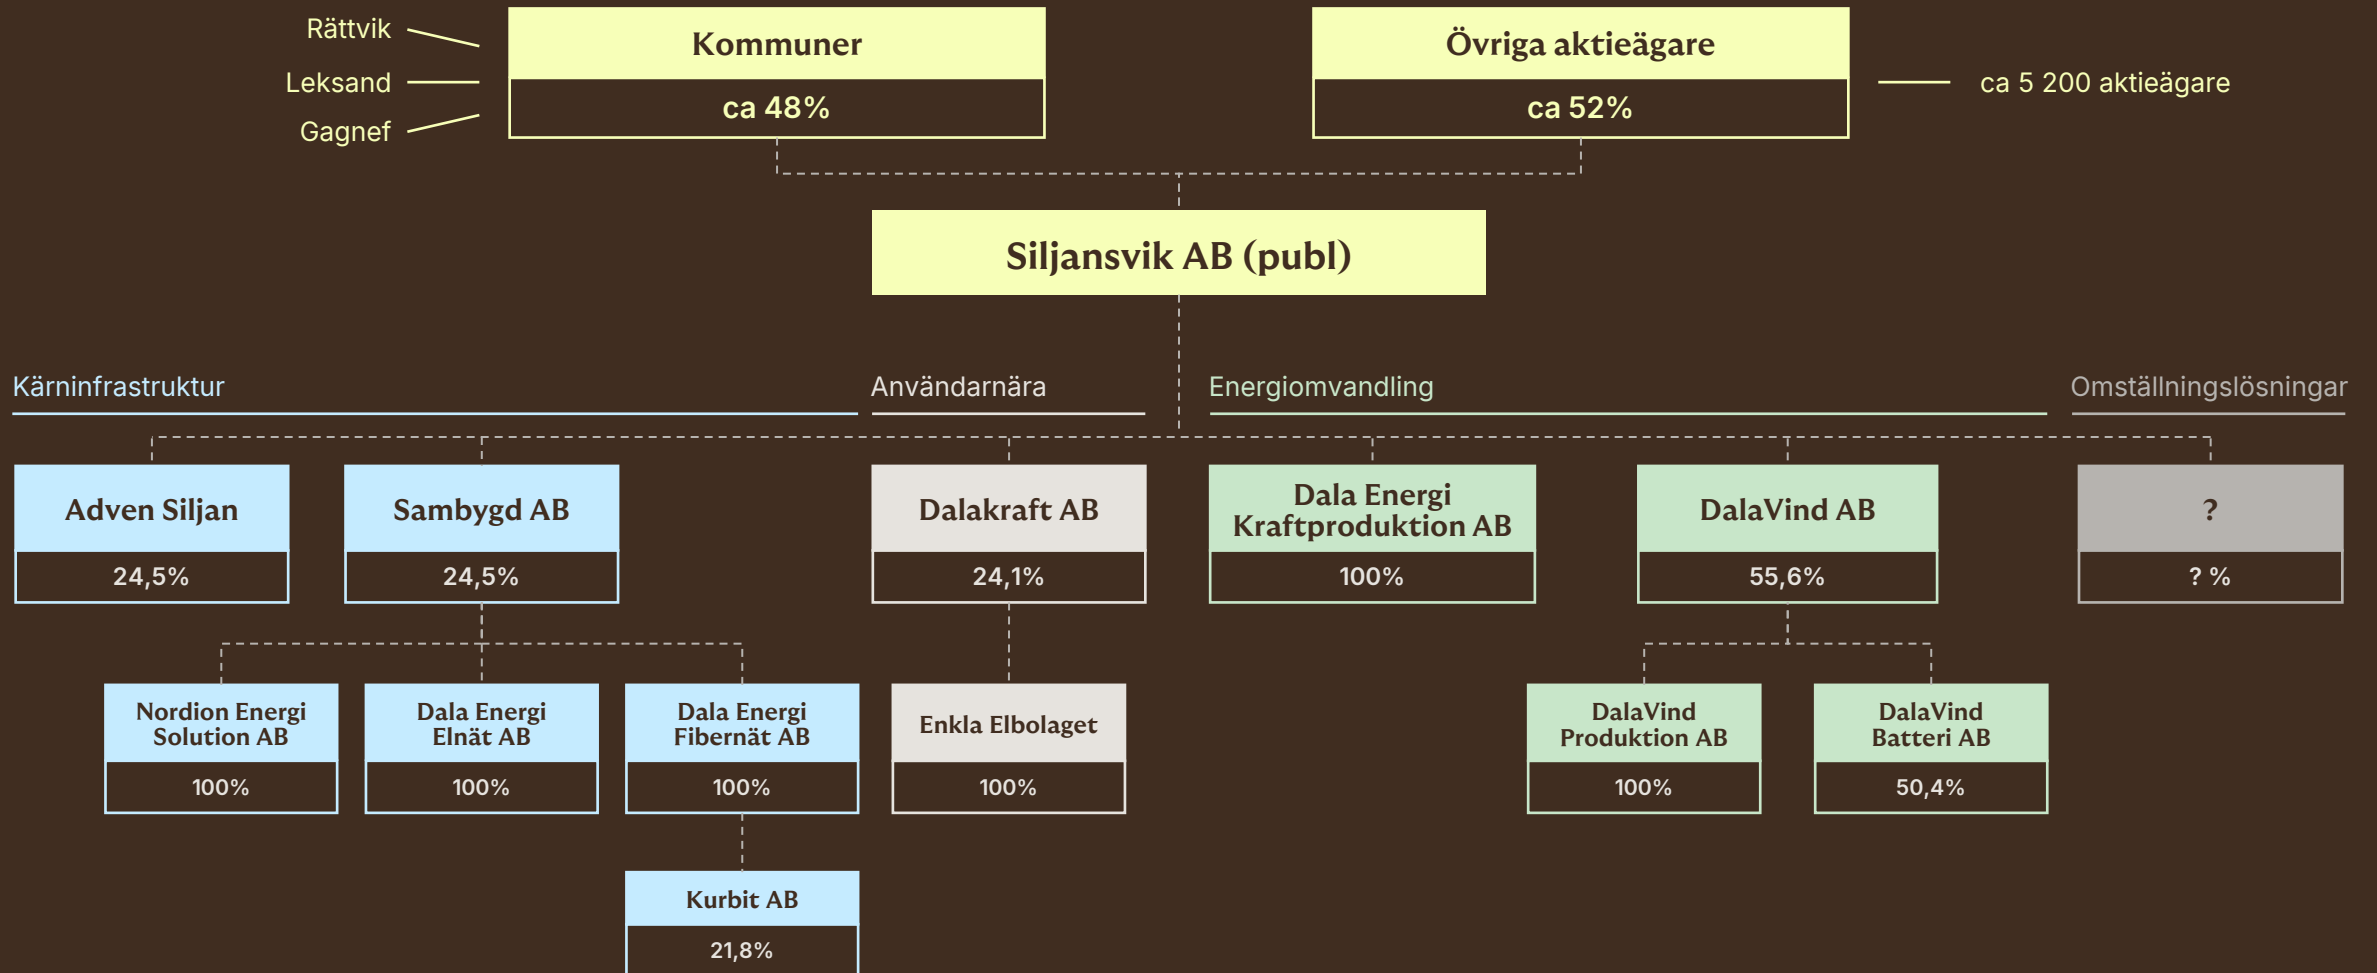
Rättvik
Leksand
Gagnef

Kommuner
ca 48%

Övriga aktieägare
ca 52%

ca 5 200 aktieägare

Siljansvik AB (publ)

Kärninfrastruktur

Användarnära

Energiomvandling

Omställningslösningar

Adven Siljan
24,5%

Sambygd AB
24,5%

Dalakraft AB
24,1%

Dala Energi Kraftproduktion AB
100%

DalaVind AB
55,6%

?
? %

Nordion Energi Solution AB
100%

Dala Energi Elnät AB
100%

Dala Energi Fibernät AB
100%

Enkla Elbolaget
100%

DalaVind Produktion AB
100%

DalaVind Batteri AB
50,4%

Kurbit AB
21,8%